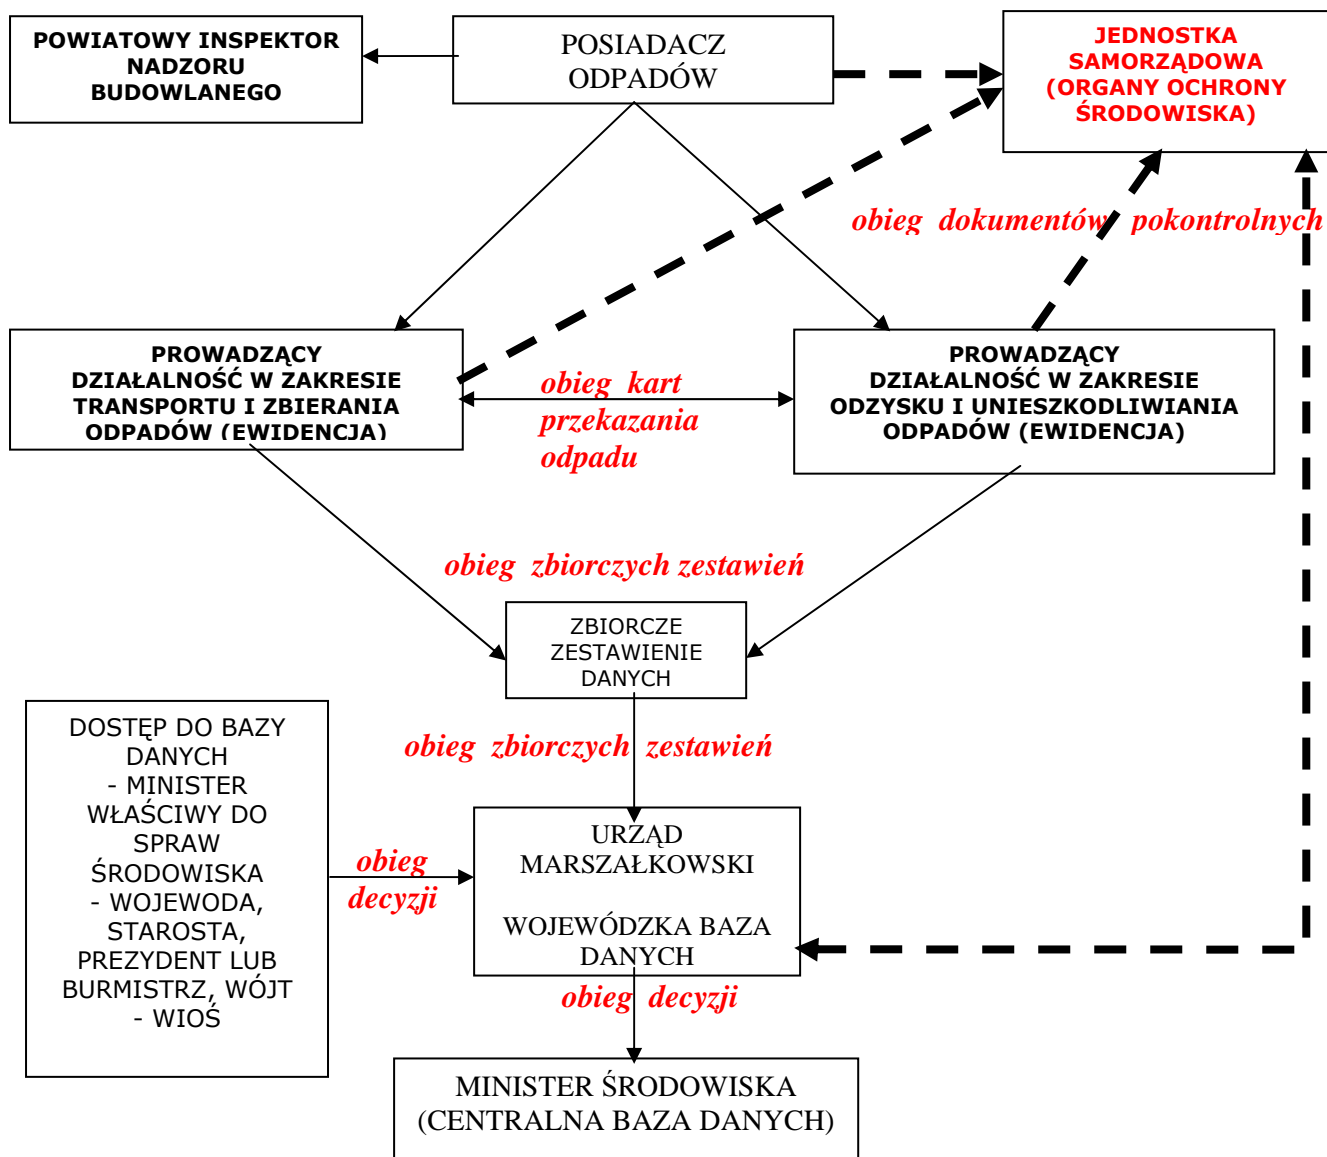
POWIATOWY INSPEKTOR NADZORU BUDOWLANEGO

POSIADACZ ODPADÓW

JEDNOSTKA SAMORZĄDOWA (ORGANY OCHRONY ŚRODOWISKA)

obieg dokumentów pokontrolnych

PROWADZĄCY DZIAŁALNOŚĆ W ZAKRESIE TRANSPORTU I ZBIERANIA ODPADÓW (EWIDENCJA)

obieg kart przekazania odpadu

PROWADZĄCY DZIAŁALNOŚĆ W ZAKRESIE ODZYSKU I UNIESZKODLIWIANIA ODPADÓW (EWIDENCJA)

obieg zbiorczych zestawień

ZBIORCZE ZESTAWIENIE DANYCH

DOSTĘP DO BAZY DANYCH
- MINISTER WŁAŚCIWY DO SPRAW ŚRODOWISKA
- WOJEWODA, STAROSTA, PREZYDENT LUB BURMISTRZ, WÓJT
- WIOŚ

obieg zbiorczych zestawień

obieg decyzji

URZĄD MARSZAŁKOWSKI

WOJEWÓDZKA BAZA DANYCH

obieg decyzji

MINISTER ŚRODOWISKA (CENTRALNA BAZA DANYCH)